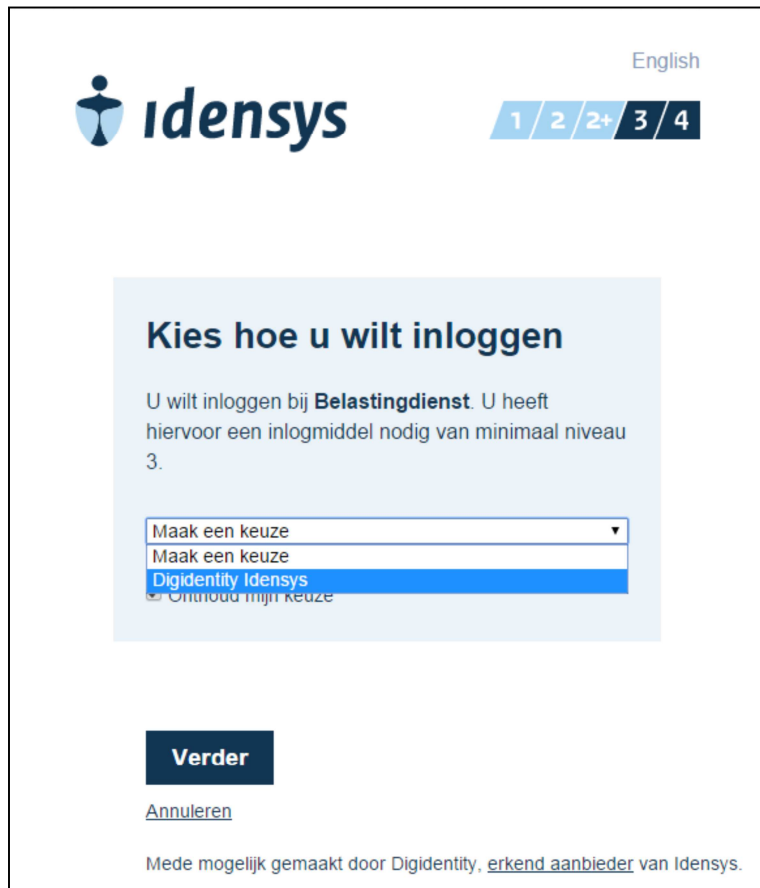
English

idensys

1 / 2 / 2+ / 3 / 4

Kies hoe u wilt inloggen

U wilt inloggen bij **Belastingdienst**. U heeft hiervoor een inlogmiddel nodig van minimaal niveau 3.

Maak een keuze ▾
Maak een keuze
Digidentity Idensys
Onthoud mijn keuze

Verder

Annuleren

Mede mogelijk gemaakt door Digidentity, erkend aanbieder van Idensys.